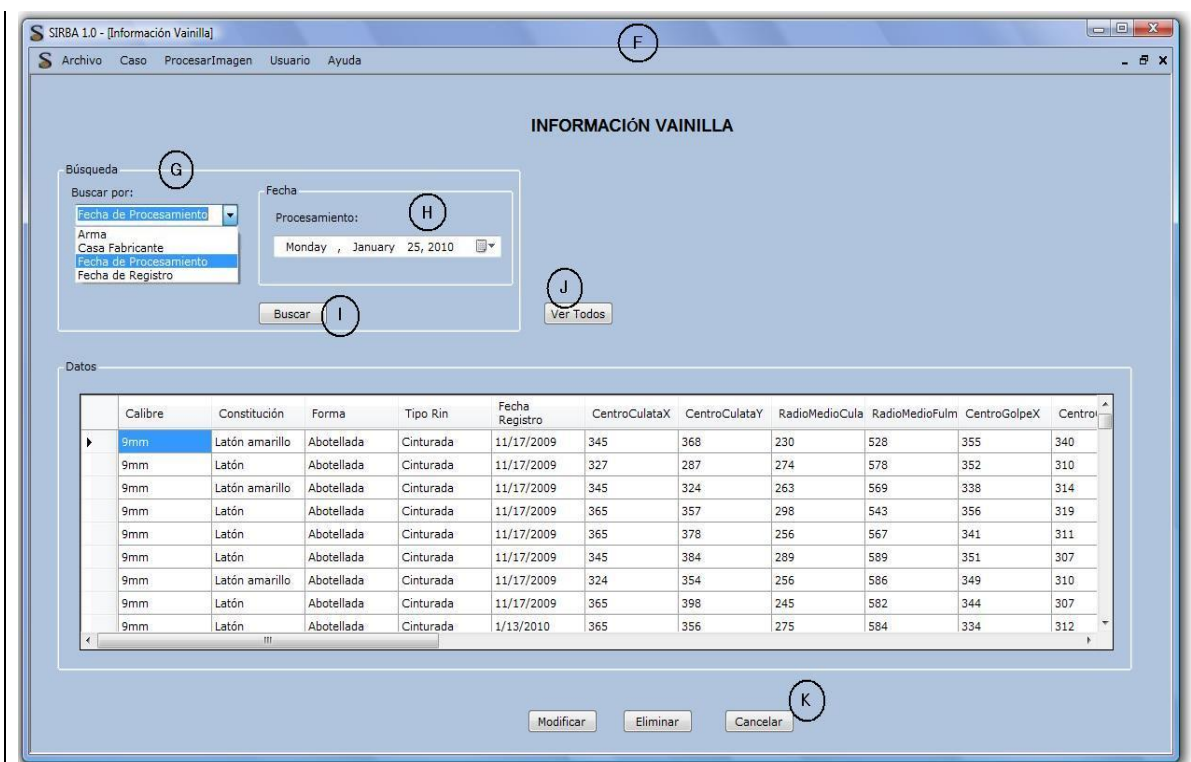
SIRBA 1.0 - [Información Vainilla]

F

Archivo Caso ProcesarImagen Usuario Ayuda

INFORMACIÓN VAINILLA

Búsqueda

G

Buscar por:

Fecha de Procesamiento

Arma
Casa Fabricante
Fecha de Procesamiento
Fecha de Registro

Fecha

Procesamiento:

H

Monday , January 25, 2010

Buscar

I

J

Ver Todos

Datos

| | Calibre | Constitución | Forma | Tipo Rin | Fecha Registro | CentroCulataX | CentroCulataY | RadioMedioCula | RadioMedioFulm | CentroGolpeX | Centro |
|---|---|---|---|---|---|---|---|---|---|---|---|
| ▶ | 9mm | Latón amarillo | Abotellada | Cinturada | 11/17/2009 | 345 | 368 | 230 | 528 | 355 | 340 |
| | 9mm | Latón | Abotellada | Cinturada | 11/17/2009 | 327 | 287 | 274 | 578 | 352 | 310 |
| | 9mm | Latón amarillo | Abotellada | Cinturada | 11/17/2009 | 345 | 324 | 263 | 569 | 338 | 314 |
| | 9mm | Latón | Abotellada | Cinturada | 11/17/2009 | 365 | 357 | 298 | 543 | 356 | 319 |
| | 9mm | Latón | Abotellada | Cinturada | 11/17/2009 | 365 | 378 | 256 | 567 | 341 | 311 |
| | 9mm | Latón | Abotellada | Cinturada | 11/17/2009 | 345 | 384 | 289 | 589 | 351 | 307 |
| | 9mm | Latón amarillo | Abotellada | Cinturada | 11/17/2009 | 324 | 354 | 256 | 586 | 349 | 310 |
| | 9mm | Latón | Abotellada | Cinturada | 11/17/2009 | 365 | 398 | 245 | 582 | 344 | 307 |
| | 9mm | Latón | Abotellada | Cinturada | 1/13/2010 | 365 | 356 | 275 | 584 | 334 | 312 |

K

Modificar Eliminar Cancelar